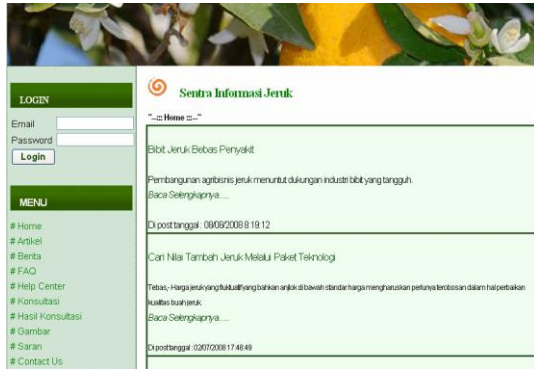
LOGIN

Email

Password

Login

MENU

# Home
# Artikel
# Berita
# FAQ
# Help Center
# Konsultasi
# Hasil Konsultasi
# Gambar
# Saran
# Contact Us

Sentra Informasi Jeruk

"--::: Home :::--"

Bibit Jeruk Bebas Penyakit

Pembangunan agribisnis jeruk menuntut dukungan industri bibit yang tangguh.

Baca Selengkapnya.....

Di post tanggal : 08/08/2008 8:19:12

Cari Nilai Tambah Jeruk Melalui Paket Teknologi

Tebas,- Harga jeruk yang fluktuatif yang bahkan anjlok di bawah standar harga mengharuskan perlunya terobosan dalam hal perbaikan kualitas buah jeruk.

Baca Selengkapnya.....

Di post tanggal : 02/07/2008 17:48:49